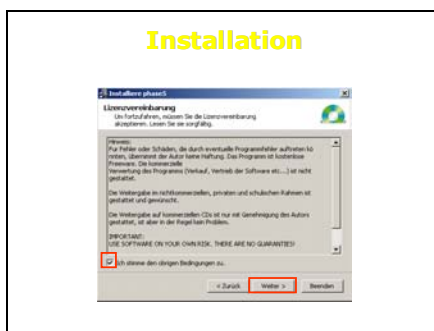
Installation

Installiere phase5

Lizenzvereinbarung

Um fortzufahren, müssen Sie die Lizenzvereinbarung akzeptieren. Lesen Sie sie sorgfältig.

Hinweis:
Fur Fehler oder Schäden, die durch eventuelle Programmfehler auftreten könnten, übernimmt der Autor keine Haftung. Das Programm ist kostenlose Freeware. Die kommerzielle Verwertung des Programms (Verkauf, Vertrieb der Software etc...) ist nicht gestattet.

Die Weitergabe im nichtkommerziellen, privaten und schulischen Rahmen ist gestattet und gewünscht.

Die Weitergabe auf kommerziellen CDs ist nur mit Genehmigung des Autors gestattet, ist aber in der Regel kein Problem.

IMPORTANT:
USE SOFTWARE ON YOUR OWN RISK. THERE ARE NO GUARANTIES!

Ich stimme den obigen Bedingungen zu.

< Zurück   Weiter >   Beenden